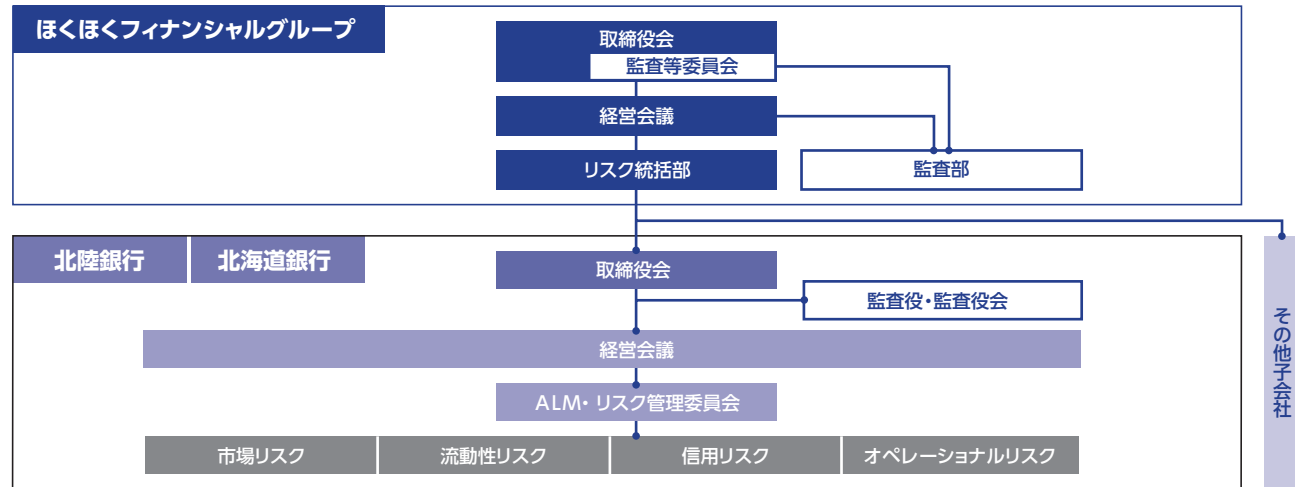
ほくほくフィナンシャルグループ

取締役会
監査等委員会
経営会議
リスク統括部
監査部

北陸銀行
北海道銀行

取締役会
監査役・監査役会
経営会議
ALM・リスク管理委員会

| 市場リスク | 流動性リスク | 信用リスク | オペレーショナルリスク |
|---|---|---|---|

その他子会社